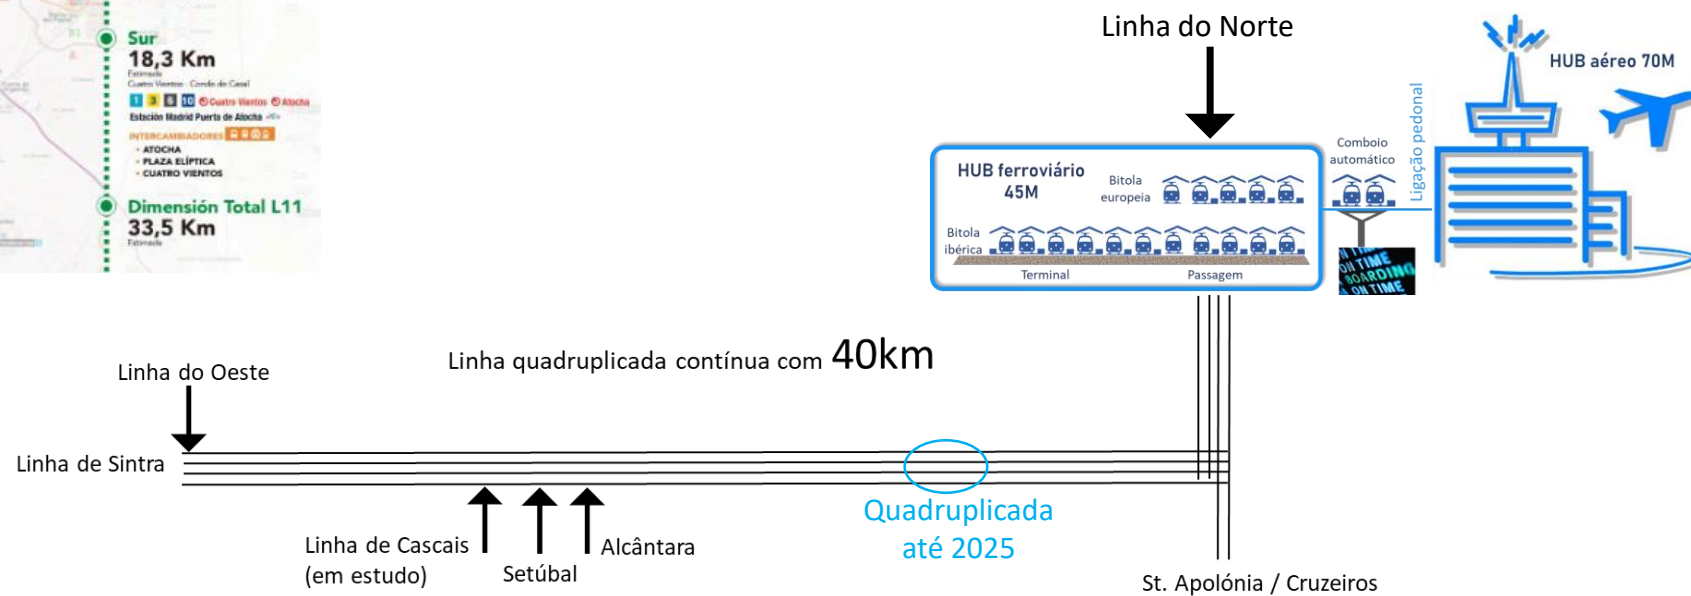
Sur
18,3 Km
Estimada
Cuatro Vientos · Conde de Casal
1 3 6 10 Cuatro Vientos Atocha
Estación Madrid Puerta de Atocha
INTERCAMBIADORES
· ATOCHA
· PLAZA ELÍPTICA
· CUATRO VIENTOS
Dimensión Total L11
33,5 Km
Estimada

Linha do Norte

HUB aéreo 70M

HUB ferroviário 45M

Bitola europeia

Bitola ibérica

Terminal

Passagem

Comboio automático

Ligação pedonal

ON TIME
BOARDING
ON TIME

Linha quadruplicada contínua com 40km

Linha do Oeste

Linha de Sintra

Linha de Cascais (em estudo)

Setúbal

Alcântara

Quadruplicada até 2025

St. Apolónia / Cruzeiros